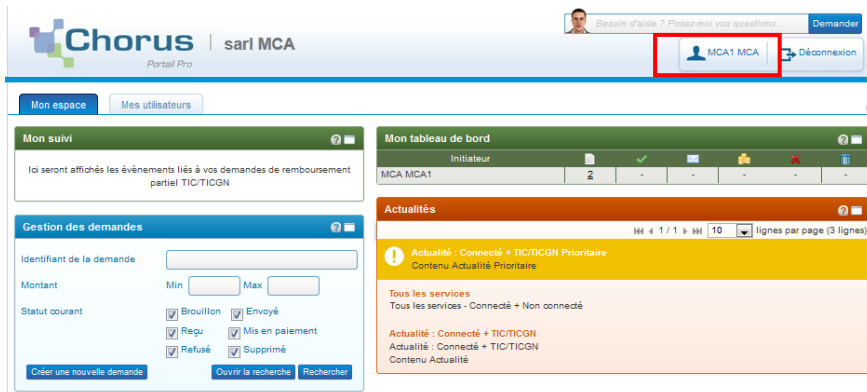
Chorus
Portail Pro
sarl MCA

Besoin d'aide ? Posez-moi vos questions... Demander

MCA1 MCA
Déconnexion

Mon espace
Mes utilisateurs

Mon suivi

Ici seront affichés les évènements liés à vos demandes de remboursement partiel TIC/TICGN

Gestion des demandes

Identifiant de la demande

Montant Min Max

Statut courant
Brouillon
Envoyé
Reçu
Mis en paiement
Refusé
Supprimé

Créer une nouvelle demande
Ouvrir la recherche
Rechercher

Mon tableau de bord

| Initiateur | | | | | | |
|---|---|---|---|---|---|---|
| MCA MCA1 | 2 | - | - | - | - | - |

Actualités

1 / 1 10 lignes par page (3 lignes)

Actualité : Connecté + TIC/TICGN Prioritaire
Contenu Actualité Prioritaire

Tous les services
Tous les services - Connecté + Non connecté

Actualité : Connecté + TIC/TICGN
Actualité : Connecté + TIC/TICGN
Contenu Actualité